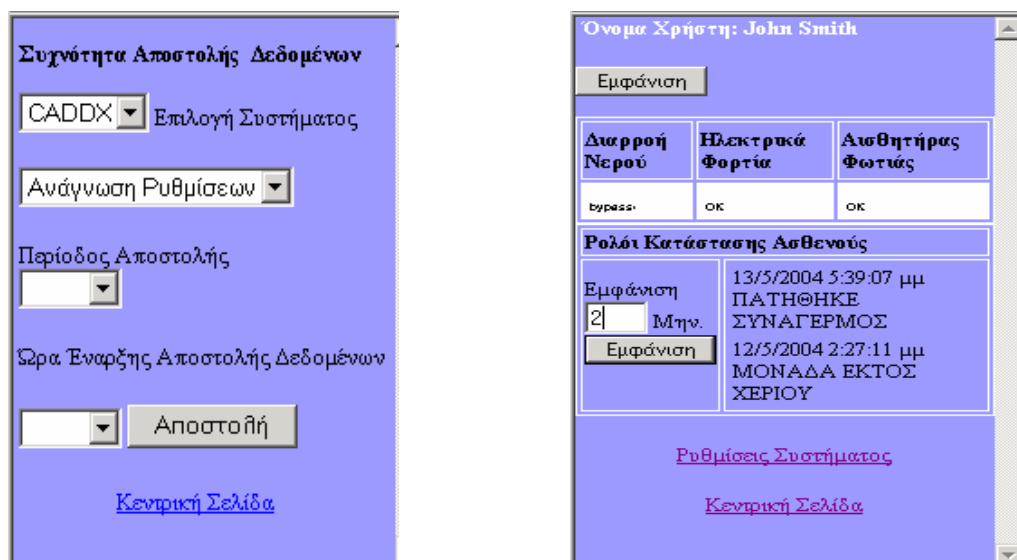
Συχνότητα Αποστολής Δεδομένων

CADDX Επιλογή Συστήματος

Ανάγνωση Ρυθμίσεων

Περίοδος Αποστολής

Ώρα Έναρξης Αποστολής Δεδομένων

Αποστολή

Κεντρική Σελίδα

Όνομα Χρήστη: John Smith

Εμφάνιση

| Διαρροή Νερού | Ηλεκτρικά Φορτία | Αισθητήρας Φωτιάς |
|---|---|---|
| bypass | OK | OK |

Ρολόι Κατάστασης Ασθενούς

Εμφάνιση
2 Μην.
Εμφάνιση

13/5/2004 5:39:07 μμ ΠΑΤΗΘΗΚΕ ΣΥΝΑΓΕΡΜΟΣ
12/5/2004 2:27:11 μμ ΜΟΝΑΔΑ ΕΚΤΟΣ ΧΕΡΙΟΥ

Ρυθμίσεις Συστήματος

Κεντρική Σελίδα